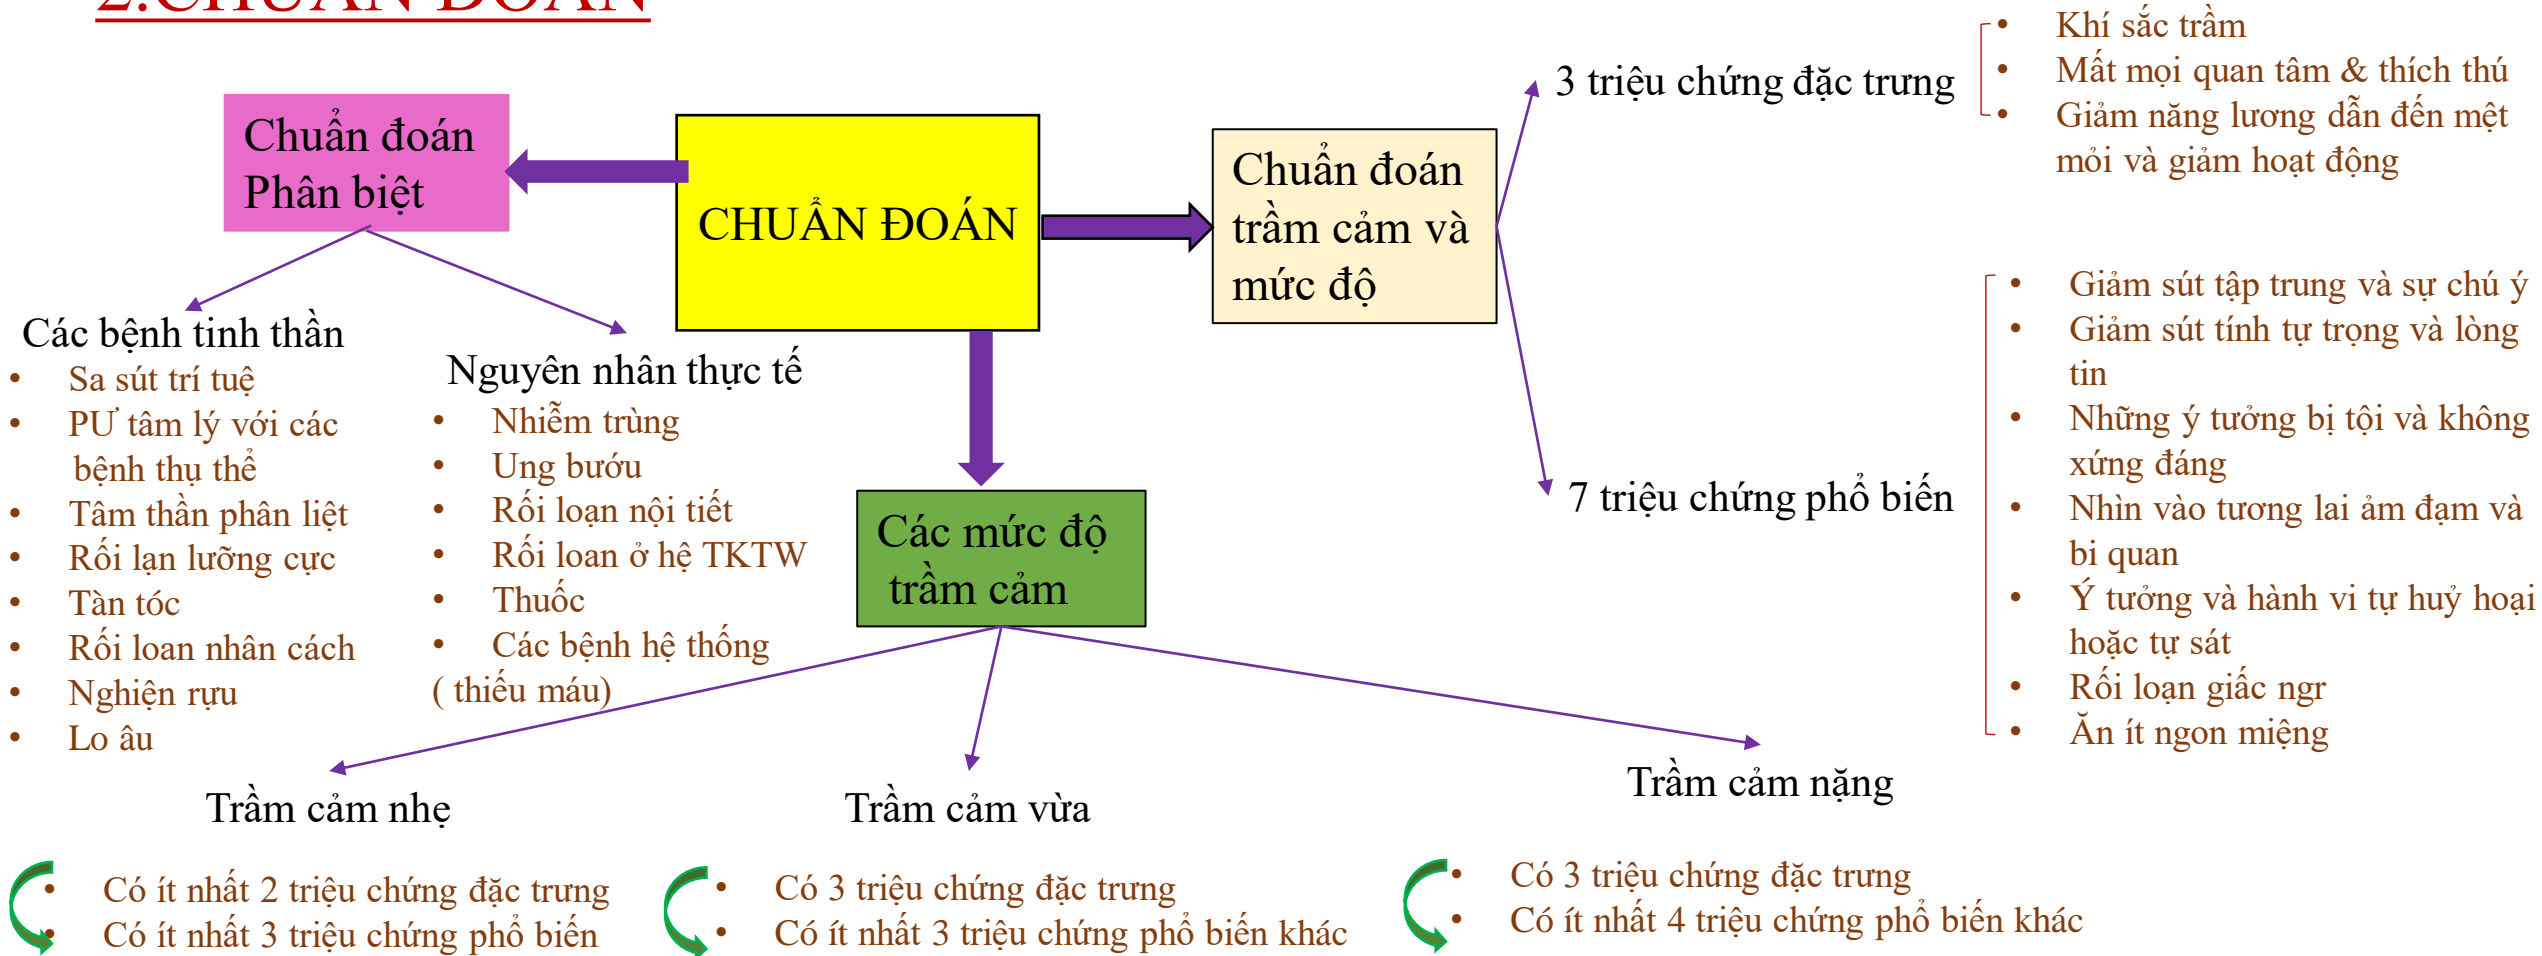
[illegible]

Chuẩn đoán Phân biệt

CHUẨN ĐOÁN

Chuẩn đoán trầm cảm và mức độ

3 triệu chứng đặc trưng

- Khí sắc trầm
- Mất mọi quan tâm & thích thú
- Giảm năng lương dẫn đến mệt mỏi và giảm hoat động

7 triệu chứng phổ biến

- Giảm sút tập trung và sự chú ý
- Giảm sút tính tự trọng và lòng tin
- Những ý tưởng bị tội và không xứng đáng
- Nhìn vào tương lai ảm đạm và bi quan
- Ý tưởng và hành vi tự huỷ hoại hoặc tự sát
- Rối loạn giấc ngr
- Ăn ít ngon miệng

Các bệnh tinh thần
- Sa sút trí tuệ
- PƯ tâm lý với các bệnh thụ thể
- Tâm thần phân liệt
- Rối lạn lưỡng cực
- Tàn tóc
- Rối loan nhân cách
- Nghiện rựu
- Lo âu

Nguyên nhân thực tế
- Nhiễm trùng
- Ung bướu
- Rối loạn nội tiết
- Rối loan ở hệ TKTW
- Thuốc
- Các bệnh hệ thống ( thiếu máu)

Các mức độ trầm cảm

Trầm cảm nhẹ
- Có ít nhất 2 triệu chứng đặc trưng
- Có ít nhất 3 triệu chứng phổ biến

Trầm cảm vừa
- Có 3 triệu chứng đặc trưng
- Có ít nhất 3 triệu chứng phổ biến khác

Trầm cảm nặng
- Có 3 triệu chứng đặc trưng
- Có ít nhất 4 triệu chứng phổ biến khác